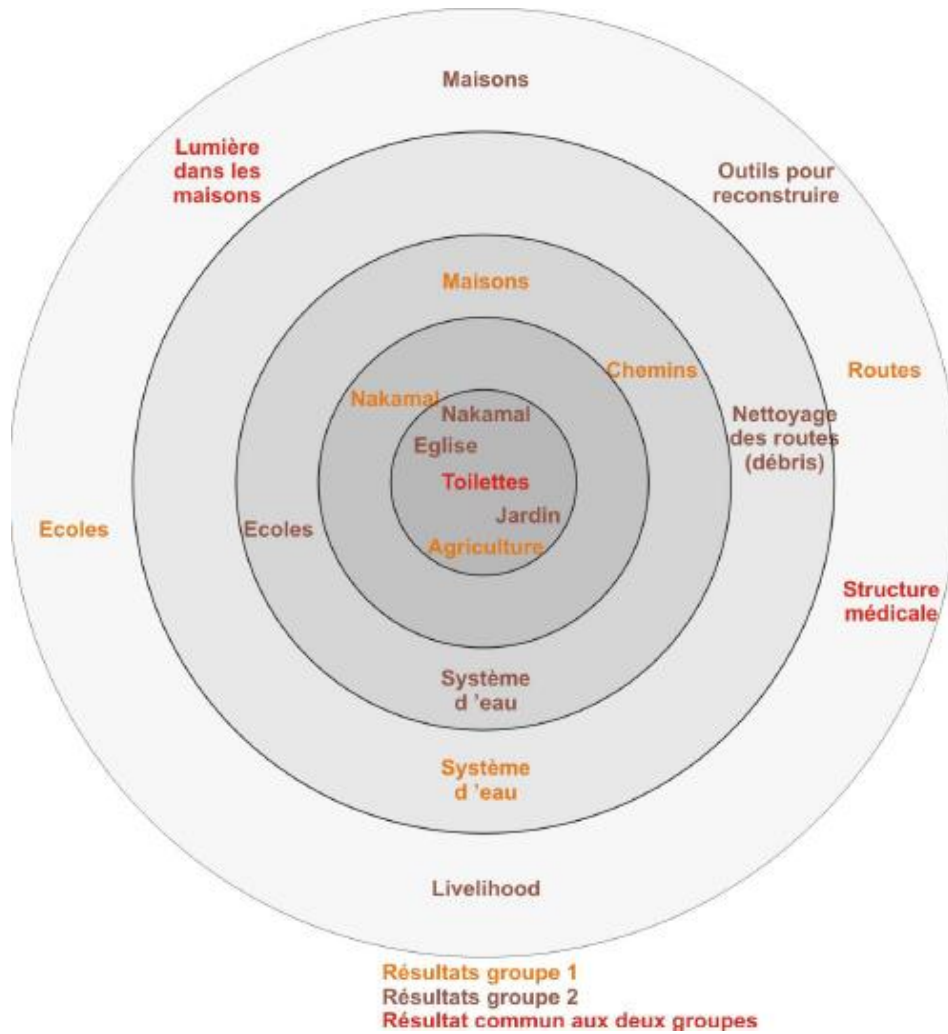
Maisons

Lumière dans les maisons

Outils pour reconstruire

Maisons

Chemins

Routes

Nakamal

Nakamal

Eglise

Nettoyage des routes (débris)

Toilettes

Jardin

Ecoles

Ecoles

Agriculture

Structure médicale

Système d 'eau

Système d 'eau

Livelihood

Résultats groupe 1
Résultats groupe 2
Résultat commun aux deux groupes